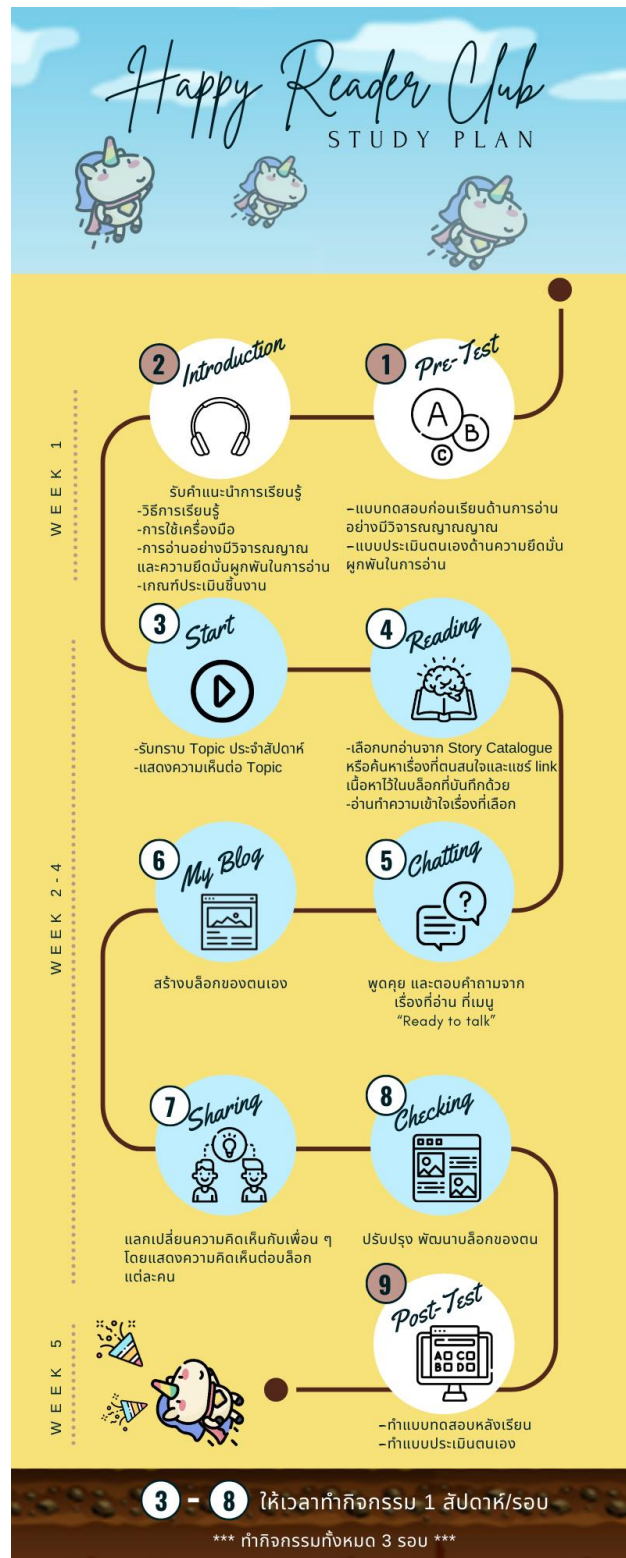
Happy Reader Club
STUDY PLAN

WEEK 1

1 Pre-Test

A B C

–แบบทดสอบก่อนเรียนด้านการอ่านอย่างมีวิจารณญาณญาณ
–แบบประเมินตนเองด้านความยึดมั่นผูกพันในการอ่าน

2 Introduction

รับคำแนะนำการเรียนรู้
-วิธีการเรียนรู้
-การใช้เครื่องมือ
-การอ่านอย่างมีวิจารณญาณและความยึดมั่นผูกพันในการอ่าน
-เกณฑ์ประเมินชิ้นงาน

WEEK 2 - 4

3 Start

-รับทราบ Topic ประจำสัปดาห์
-แสดงความเห็นต่อ Topic

4 Reading

-เลือกบทอ่านจาก Story Catalogue หรือค้นหาเรื่องที่ตนสนใจและแชร์ link เนื้อหาไว้ในบล็อกที่บันทึกด้วย
-อ่านทำความเข้าใจเรื่องที่เลือก

5 Chatting

พูดคุย และตอบคำถามจากเรื่องที่อ่าน ที่เมนู
"Ready to talk"

6 My Blog

สร้างบล็อกของตนเอง

7 Sharing

แลกเปลี่ยนความคิดเห็นกับเพื่อน ๆ โดยแสดงความคิดเห็นต่อบล็อกแต่ละคน

8 Checking

ปรับปรุง พัฒนาบล็อกของตน

WEEK 5

9 Post-Test

AB CD
BD DB

–ทำแบบทดสอบหลังเรียน
–ทำแบบประเมินตนเอง

3 - 8 ให้เวลาทำกิจกรรม 1 สัปดาห์/รอบ
*** ทำกิจกรรมทั้งหมด 3 รอบ ***